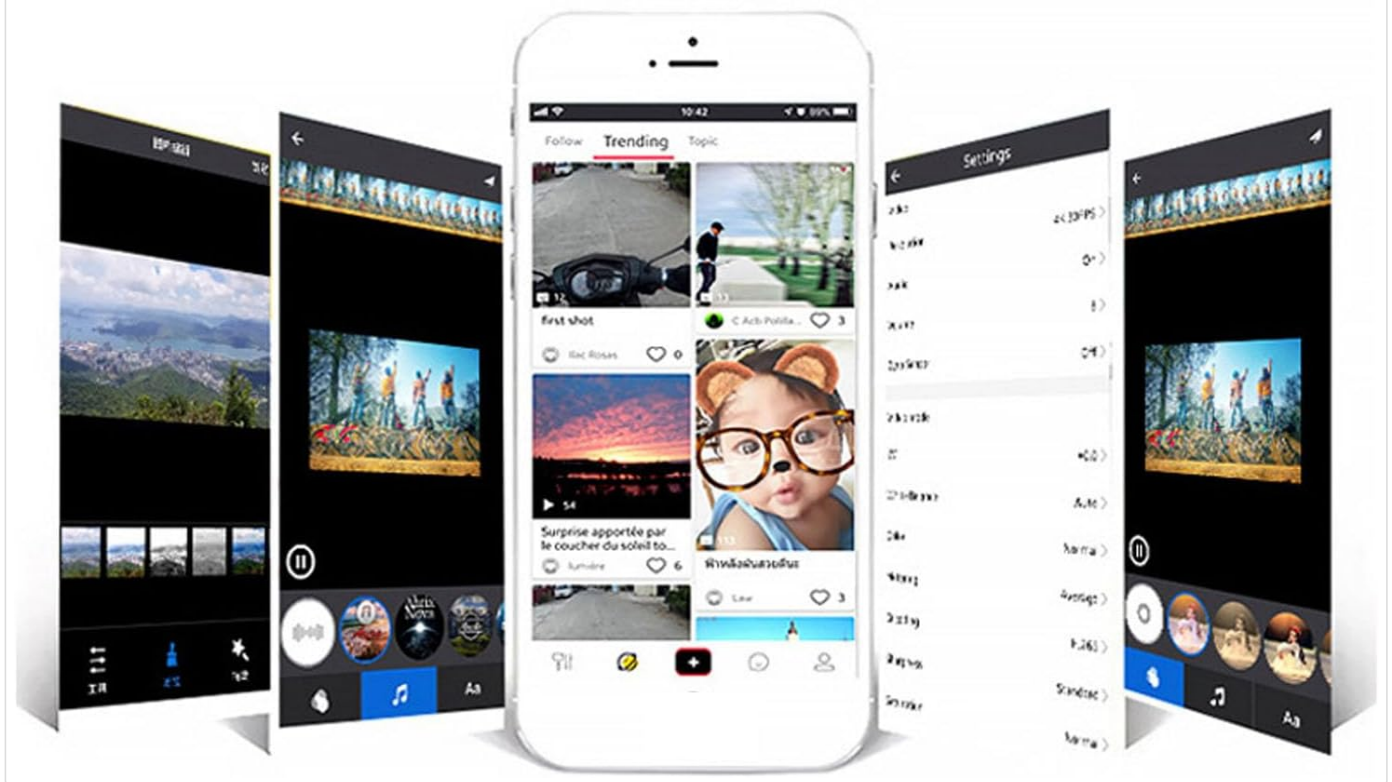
10:42
99%
Follow
Trending
Topic
first shot
Roc Rosas
0
C Acb Polilla...
3
Surprise apportée par le coucher du soleil to...
54
lumière
6
ฟ้าหลังฝนสวยดีนะ
Law
3
Settings
Auto
Normal
Average
Standard
Normal
Aa
Aa